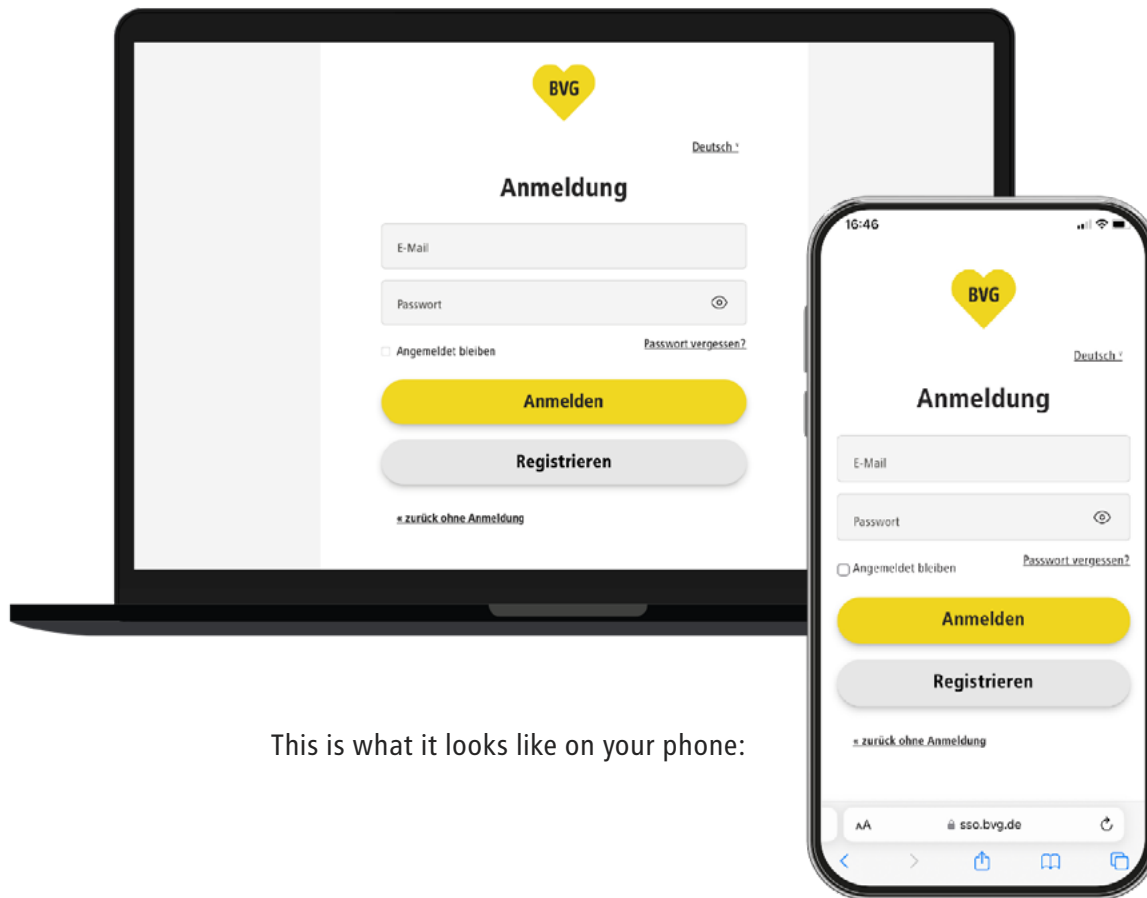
BVG

Deutsch

Anmeldung

E-Mail

Passwort

Angemeldet bleiben

Passwort vergessen?

Anmelden

Registrieren

« zurück ohne Anmeldung

16:46

BVG

Deutsch

Anmeldung

E-Mail

Passwort

Angemeldet bleiben

Passwort vergessen?

Anmelden

Registrieren

« zurück ohne Anmeldung

AA sso.bvg.de

This is what it looks like on your phone: